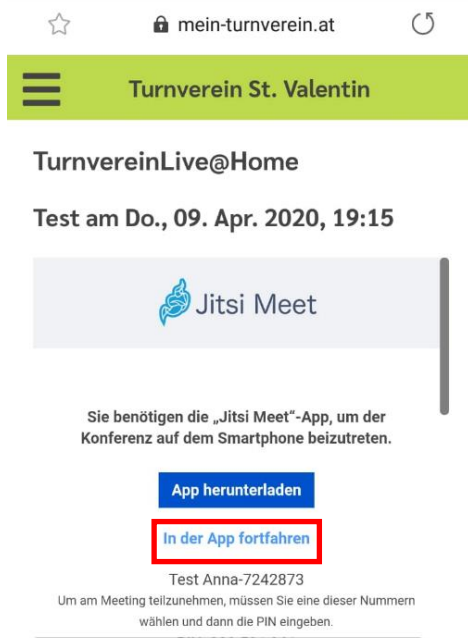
mein-turnverein.at

Turnverein St. Valentin

TurnvereinLive@Home

Test am Do., 09. Apr. 2020, 19:15

Jitsi Meet

Sie benötigen die „Jitsi Meet"-App, um der Konferenz auf dem Smartphone beizutreten.

App herunterladen

In der App fortfahren

Test Anna-7242873

Um am Meeting teilzunehmen, müssen Sie eine dieser Nummern wählen und dann die PIN eingeben.